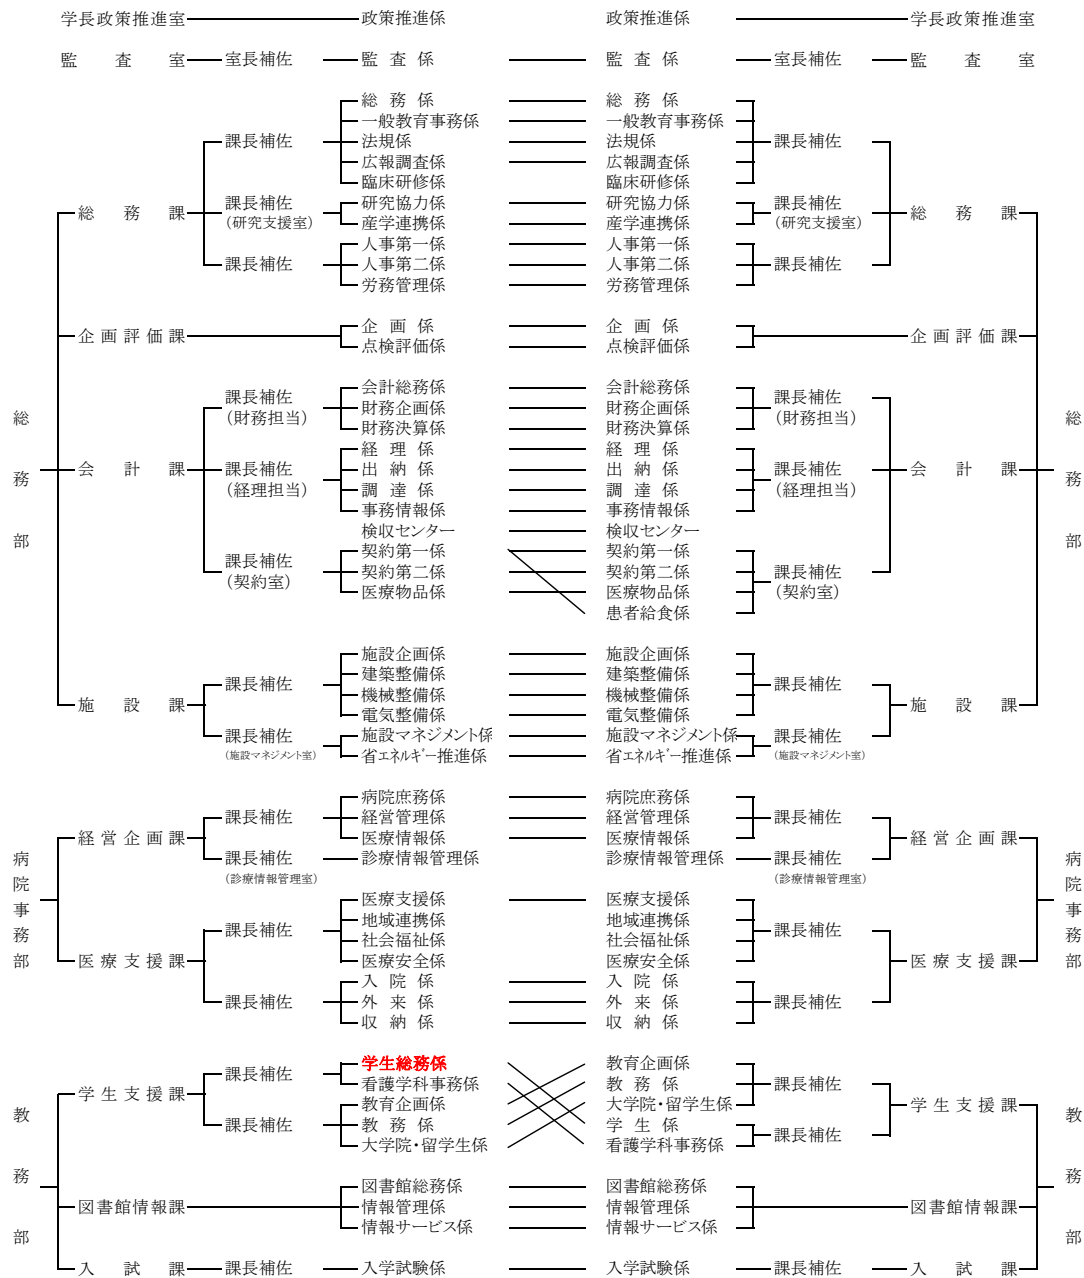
学長政策推進室 政策推進係 政策推進係 学長政策推進室

監査室 室長補佐 監査係 監査係 室長補佐 監査室

総務部

総務課
課長補佐
総務係
一般教育事務係
法規係
広報調査係
臨床研修係
課長補佐（研究支援室）
研究協力係
産学連携係
課長補佐
人事第一係
人事第二係
労務管理係

企画評価課
企画係
点検評価係

会計課
課長補佐（財務担当）
会計総務係
財務企画係
財務決算係
課長補佐（経理担当）
経理係
出納係
調達係
事務情報係
検収センター
課長補佐（契約室）
契約第一係
契約第二係
医療物品係

施設課
課長補佐
施設企画係
建築整備係
機械整備係
電気整備係
課長補佐（施設マネジメント室）
施設マネジメント係
省エネルギー推進係

総務係
一般教育事務係
法規係
広報調査係
臨床研修係
課長補佐
研究協力係
産学連携係
課長補佐（研究支援室）
人事第一係
人事第二係
労務管理係
課長補佐
総務課

企画係
点検評価係
企画評価課

会計総務係
財務企画係
財務決算係
課長補佐（財務担当）
経理係
出納係
調達係
事務情報係
課長補佐（経理担当）
検収センター
契約第一係
契約第二係
医療物品係
患者給食係
課長補佐（契約室）
会計課

施設企画係
建築整備係
機械整備係
電気整備係
課長補佐
施設マネジメント係
省エネルギー推進係
課長補佐（施設マネジメント室）
施設課

総務部

病院事務部

経営企画課
課長補佐
病院庶務係
経営管理係
医療情報係
課長補佐（診療情報管理室）
診療情報管理係

医療支援課
課長補佐
医療支援係
地域連携係
社会福祉係
医療安全係
課長補佐
入院係
外来係
収納係

病院庶務係
経営管理係
医療情報係
課長補佐
診療情報管理係
課長補佐（診療情報管理室）
経営企画課

医療支援係
地域連携係
社会福祉係
医療安全係
課長補佐
入院係
外来係
収納係
課長補佐
医療支援課

病院事務部

教務部

学生支援課
課長補佐
学生総務係
看護学科事務係
課長補佐
教育企画係
教務係
大学院・留学生係

図書館情報課
図書館総務係
情報管理係
情報サービス係

入試課 課長補佐 入学試験係

教育企画係
教務係
大学院・留学生係
課長補佐
学生係
看護学科事務係
課長補佐
学生支援課

図書館総務係
情報管理係
情報サービス係
図書館情報課

入学試験係 課長補佐 入試課

教務部